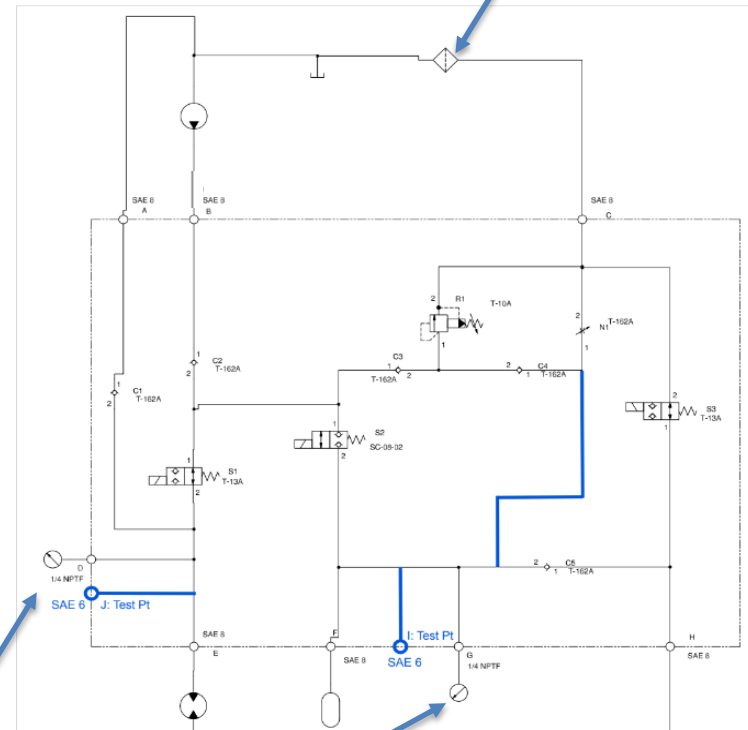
SAE 6
A
SAE 8
B
SAE 8
C
2
R1
T-10A
1
2
N1
T-162A
1
1
2
C2
T-162A
1
2
C1
T-162A
C3
1 2
T-162A
2 1
C4
T-162A
S2
SC-08-02
1
2
S3
T-13A
1
2
S1
T-13A
1
2
D
1/4 NPTF
SAE 6
J: Test Pt
2 1
C5
T-162A
SAE 8
E
F
SAE 8
I: Test Pt
SAE 6
G
1/4 NPTF
H
SAE 8